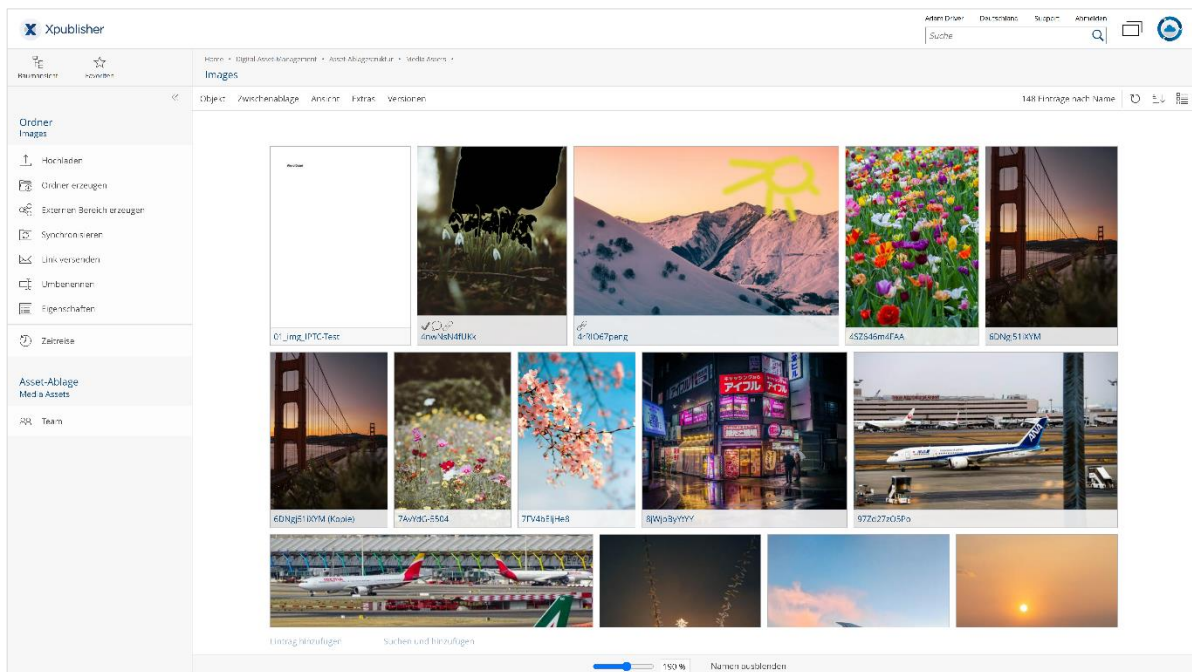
Xpublisher

Adam Driver Deutschland Support Abmelden

Suche

Baumansicht Favoriten

Home • Digital Asset Management • Asset-Ablagestruktur • Media Assets •

Images

Objekt Zwischenablage Ansicht Extras Versionen

148 Einträge nach Name

Ordner
Images

Hochladen

Ordner erzeugen

Externen Bereich erzeugen

Synchronisieren

Link versenden

Umbenennen

Eigenschaften

Zeitreise

Asset-Ablage
Media Assets

Team

01_img_IPTC-Test

4nwNsN4fUKk

4z8lO67peng

4SZ946m4FAA

6DNgj51IXYM

6DNgj51IXYM (Kopie)

7AvYdG-5504

7FV4bEijHe8

8jWjoByYtYY

97Zd27zO5Po

Eintrag hinzufügen

Suchen und hinzufügen

150 %

Namen ausblenden